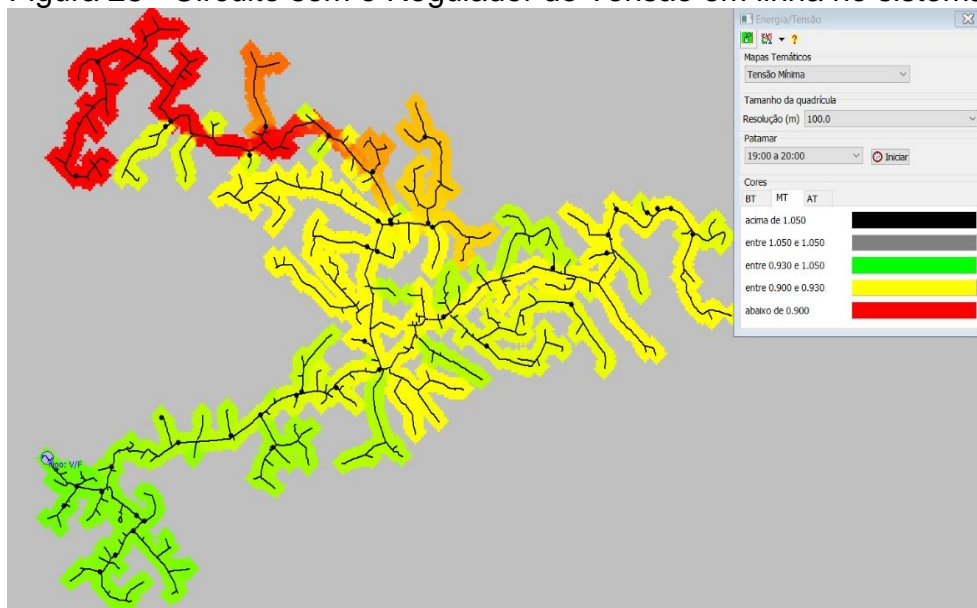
Figura 26 - Circuito com o Regulador de Tensão em linha no sistema

Energia/Tensão

Mapas Temáticos
Tensão Mínima

Tamanho da quadrícula
Resolução (m) 100.0

Patamar
19:00 a 20:00
Iniciar

Cores
BT MT AT

acima de 1.050
entre 1.050 e 1.050
entre 0.930 e 1.050
entre 0.900 e 0.930
abaixo de 0.900

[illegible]po: V/F